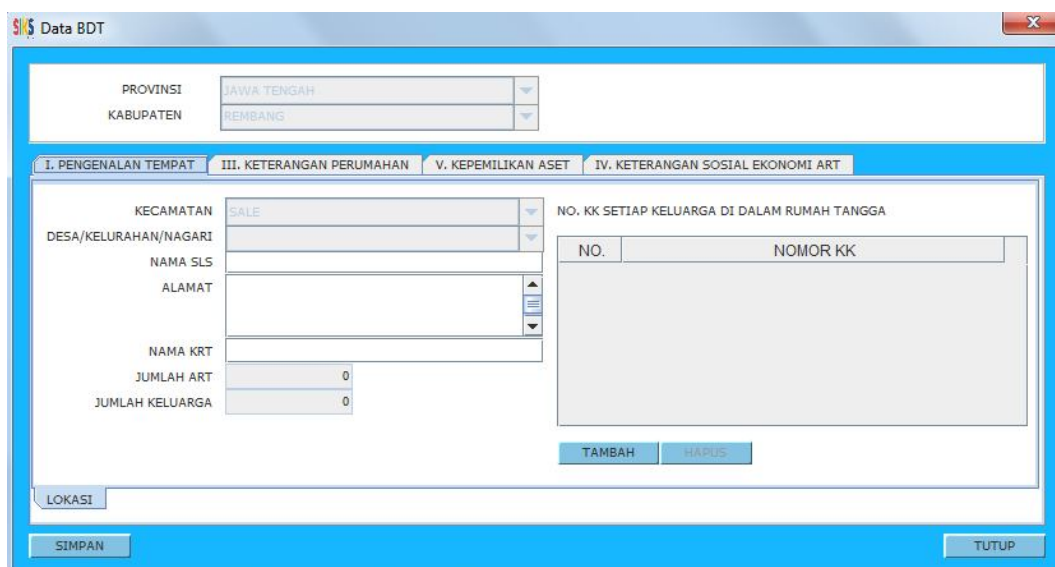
SIKS Data BDT

PROVINSI JAWA TENGAH
KABUPATEN REMBANG

I. PENGENALAN TEMPAT
III. KETERANGAN PERUMAHAN
V. KEPEMILIKAN ASET
IV. KETERANGAN SOSIAL EKONOMI ART

KECAMATAN SALE
DESA/KELURAHAN/NAGARI
NAMA SLS
ALAMAT
NAMA KRT
JUMLAH ART 0
JUMLAH KELUARGA 0

NO. KK SETIAP KELUARGA DI DALAM RUMAH TANGGA

| NO. | NOMOR KK |
|---|---|

TAMBAH HAPUS

LOKASI

SIMPAN
TUTUP